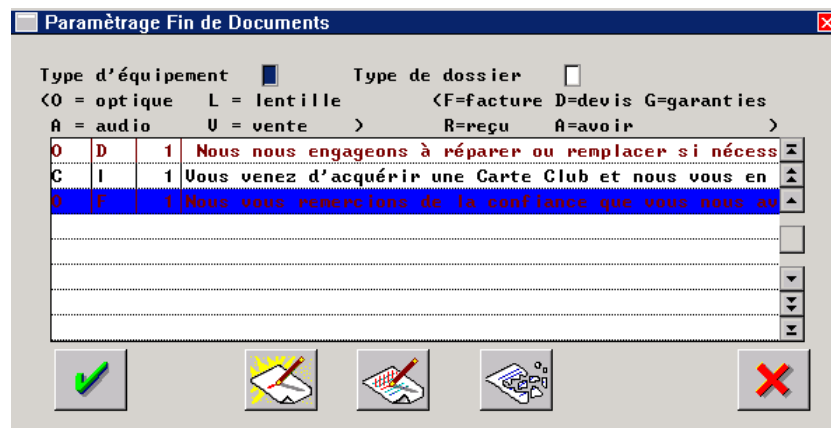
Paramètrage Fin de Documents

Type d'équipement Type de dossier
(O = optique L = lentille (F=facture D=devis G=garanties
A = audio V = vente ) R=reçu A=avoir )

| | | | |
|---|---|---|---|
| O | D | 1 | Nous nous engageons à réparer ou remplacer si nécess |
| C | I | 1 | Vous venez d'acquérir une Carte Club et nous vous en |
| O | F | 1 | Nous vous remercions de la confiance que vous nous av |